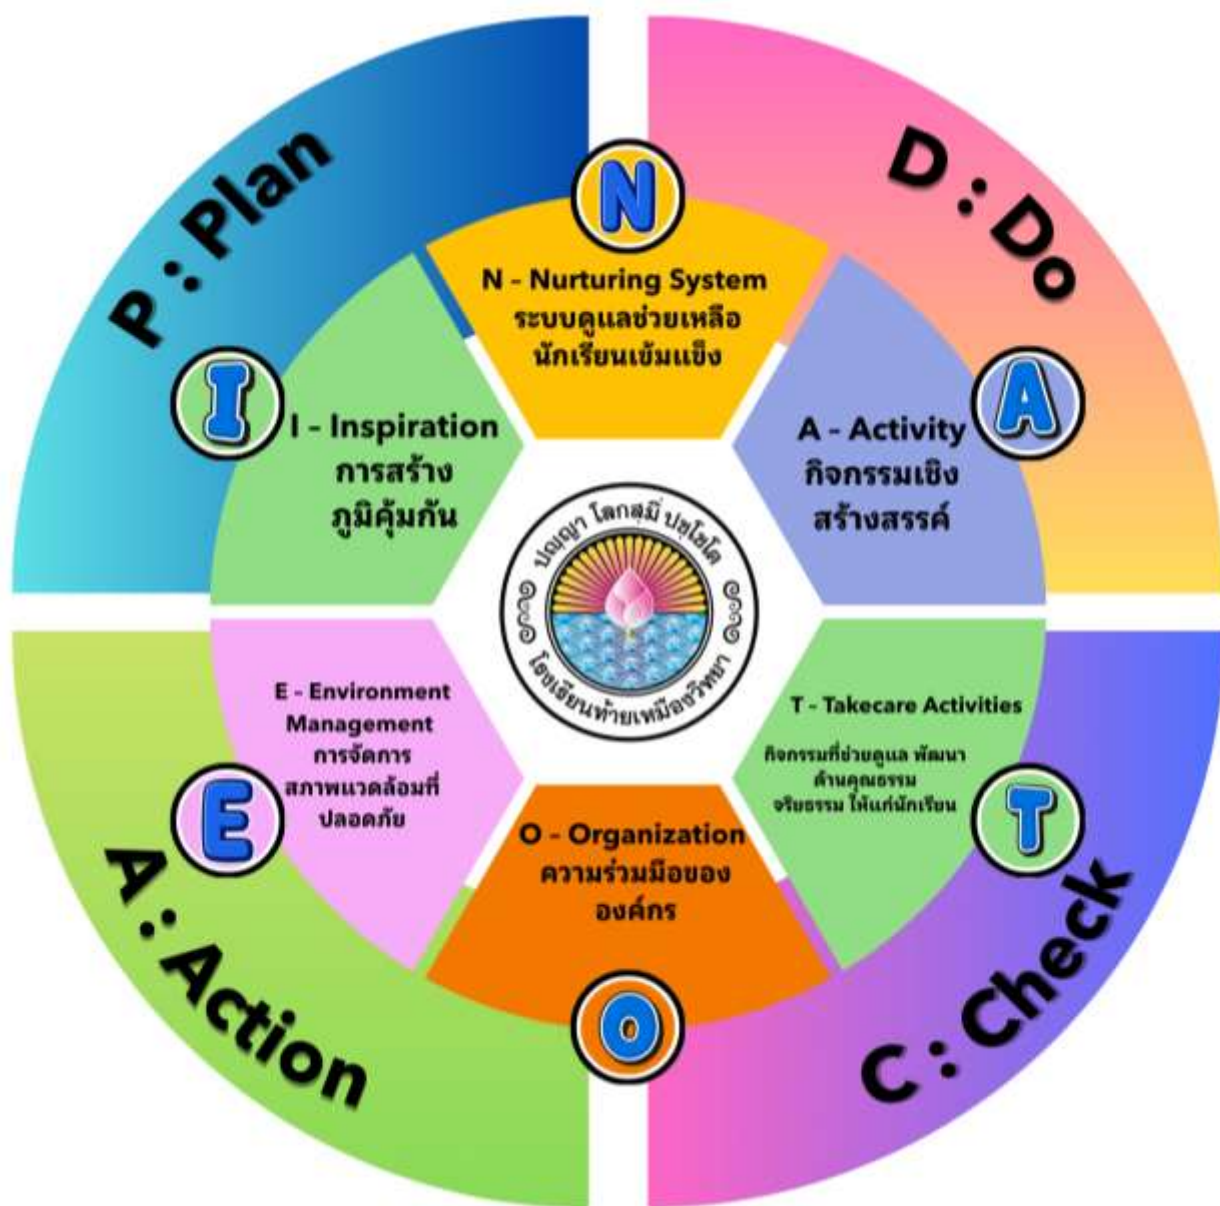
P : Plan

D : Do

N

N - Nurturing System
ระบบดูแลช่วยเหลือนักเรียนเข้มแข็ง

I

I - Inspiration
การสร้างภูมิคุ้มกัน

A

A - Activity
กิจกรรมเชิงสร้างสรรค์

ปญฺญา โลกสฺมิ ปชฺโชโต

โรงเรียนท้ายเหมืองวิทยา

E - Environment Management
การจัดการสภาพแวดล้อมที่ปลอดภัย

T - Takecare Activities

กิจกรรมที่ช่วยดูแล พัฒนาด้านคุณธรรม จริยธรรม ให้แก่นักเรียน

E

T

O - Organization
ความร่วมมือขององค์กร

O

A : Action

C : Check